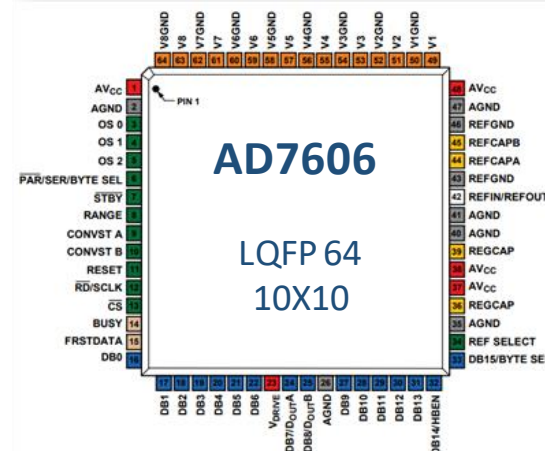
V8GND 64
V8 63
V7GND 62
V7 61
V6GND 60
V6 59
V5GND 58
V5 57
V4GND 56
V4 55
V3GND 54
V3 53
V2GND 52
V2 51
V1GND 50
V1 49

AV$_{CC}$ 1
AGND 2
OS 0 3
OS 1 4
OS 2 5
$\overline{PAR}$/SER/BYTE SEL 6
$\overline{STBY}$ 7
RANGE 8
CONVST A 9
CONVST B 10
RESET 11
$\overline{RD}$/SCLK 12
$\overline{CS}$ 13
BUSY 14
FRSTDATA 15
DB0 16

PIN 1

AD7606

LQFP 64
10X10

48 AV$_{CC}$
47 AGND
46 REFGND
45 REFCAPB
44 REFCAPA
43 REFGND
42 REFIN/REFOUT
41 AGND
40 AGND
39 REGCAP
38 AV$_{CC}$
37 AV$_{CC}$
36 REGCAP
35 AGND
34 REF SELECT
33 DB15/BYTE SE

17 DB1
18 DB2
19 DB3
20 DB4
21 DB5
22 DB6
23 V$_{DRIVE}$
24 DB7/D$_{OUT}$A
25 DB8/D$_{OUT}$B
26 AGND
27 DB9
28 DB10
29 DB11
30 DB12
31 DB13
32 DB14/HBEN